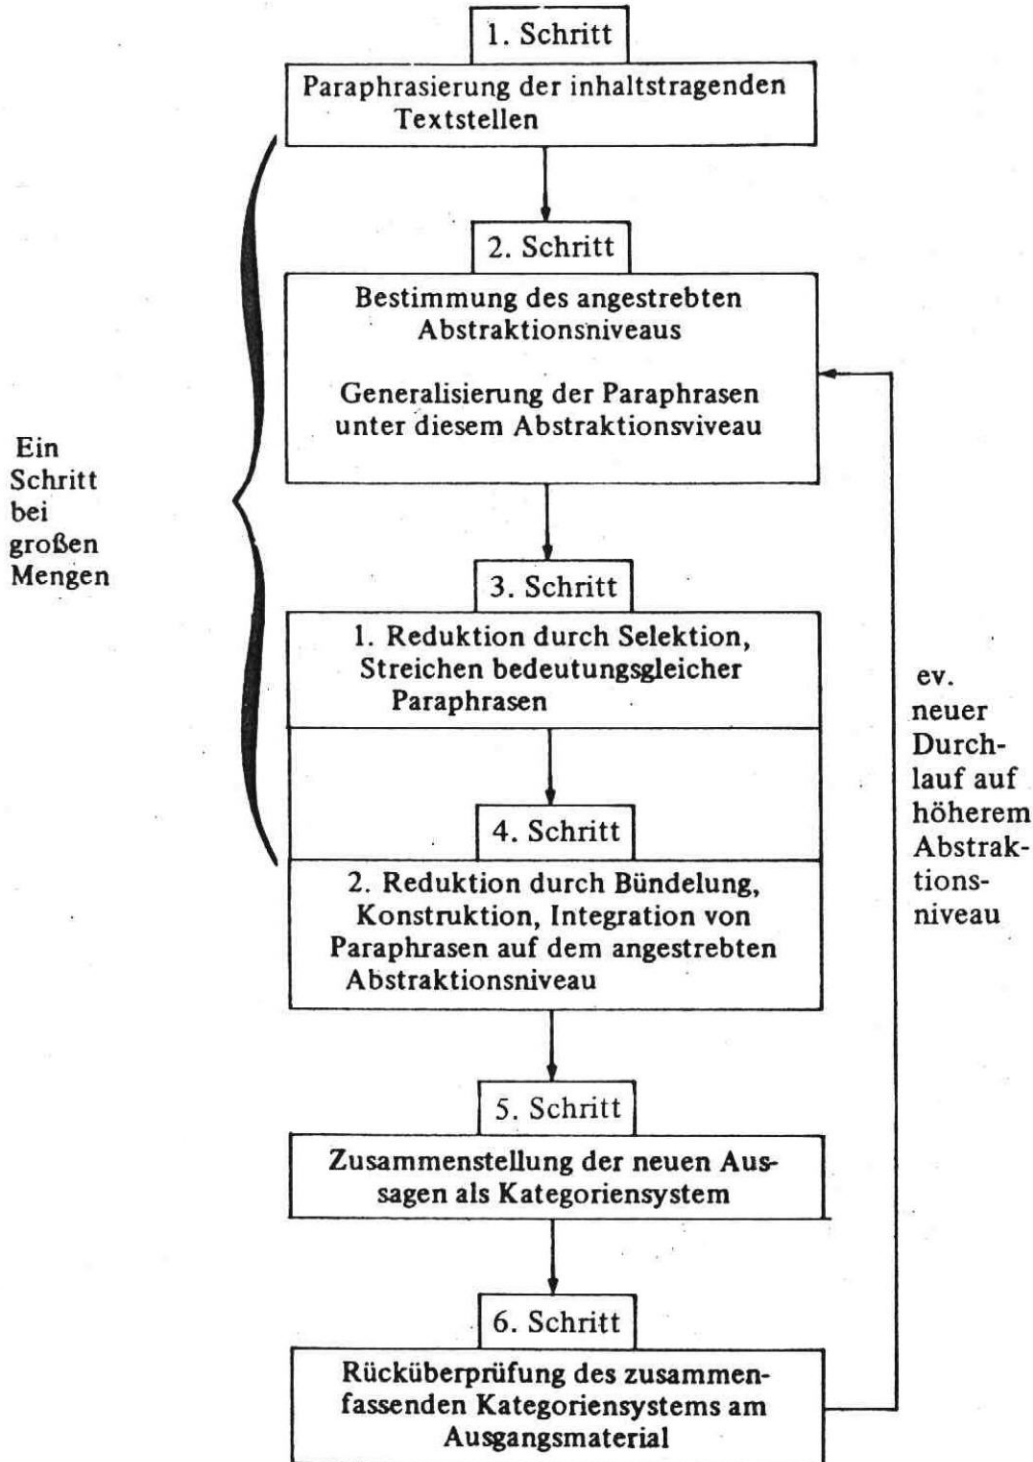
1. Schritt

Paraphrasierung der inhaltstragenden Textstellen

2. Schritt

Bestimmung des angestrebten Abstraktionsniveaus

Generalisierung der Paraphrasen unter diesem Abstraktionsviveau

Ein Schritt bei großen Mengen

3. Schritt

1. Reduktion durch Selektion, Streichen bedeutungsgleicher Paraphrasen

4. Schritt

2. Reduktion durch Bündelung, Konstruktion, Integration von Paraphrasen auf dem angestrebten Abstraktionsniveau

ev. neuer Durchlauf auf höherem Abstraktionsniveau

5. Schritt

Zusammenstellung der neuen Aussagen als Kategoriensystem

6. Schritt

Rücküberprüfung des zusammenfassenden Kategoriensystems am Ausgangsmaterial